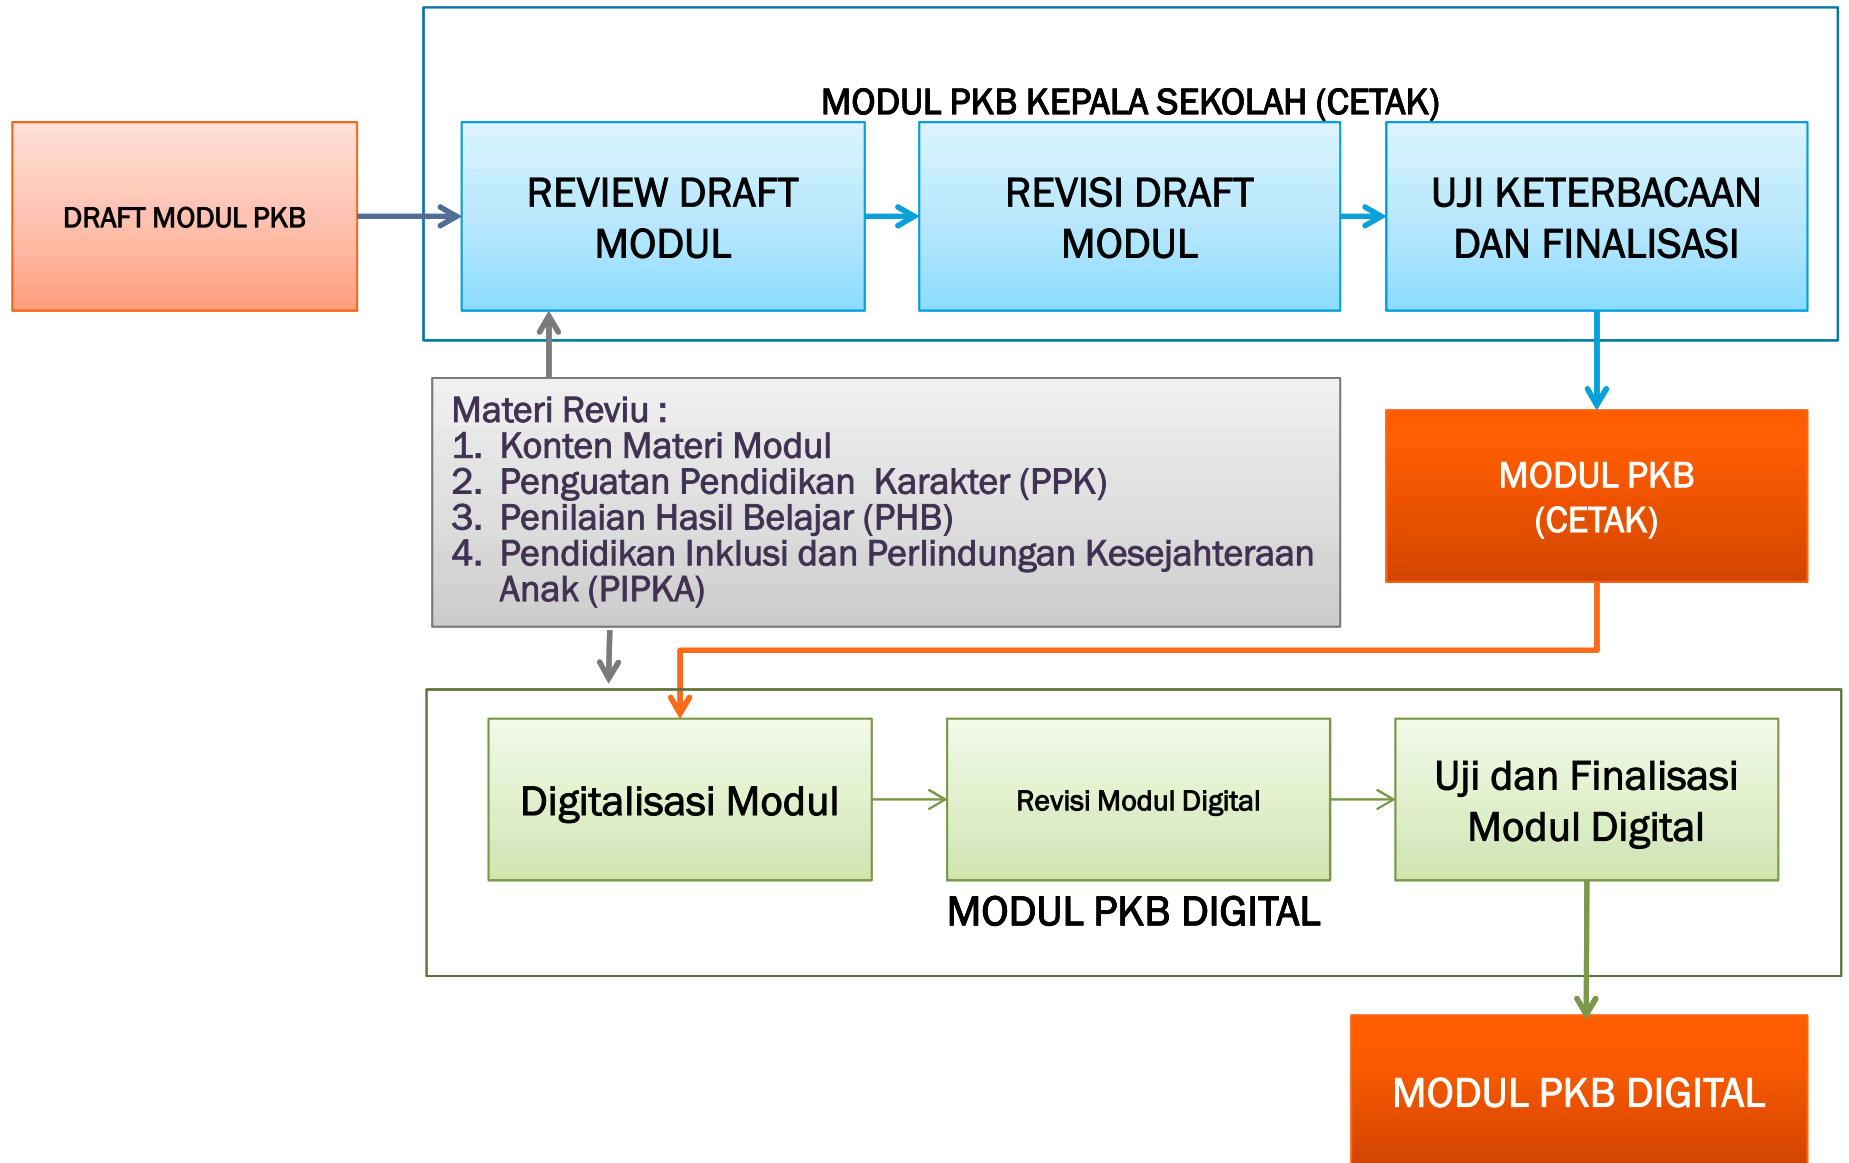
DRAFT MODUL PKB

MODUL PKB KEPALA SEKOLAH (CETAK)

REVIEW DRAFT MODUL

REVISI DRAFT MODUL

UJI KETERBACAAN DAN FINALISASI

Materi Reviu :
1. Konten Materi Modul
2. Penguatan Pendidikan Karakter (PPK)
3. Penilaian Hasil Belajar (PHB)
4. Pendidikan Inklusi dan Perlindungan Kesejahteraan Anak (PIPKA)

MODUL PKB (CETAK)

Digitalisasi Modul

Revisi Modul Digital

Uji dan Finalisasi Modul Digital

MODUL PKB DIGITAL

MODUL PKB DIGITAL